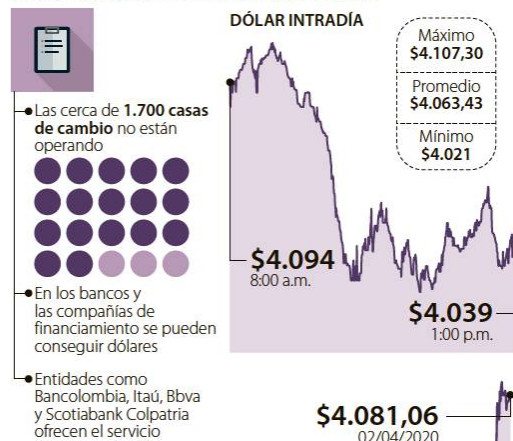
DÓLAR INTRADÍA

Máximo
$4.107,30

Promedio
$4.063,43

Mínimo
$4.021

Las cerca de **1.700 casas de cambio** no están operando

En los bancos y las compañías de financiamiento se pueden conseguir dólares

Entidades como Bancolombia, Itaú, Bbva y Scotiabank Colpatria ofrecen el servicio

$4.094
8:00 a.m.

$4.039
1:00 p.m.

$4.081,06
02/04/2020